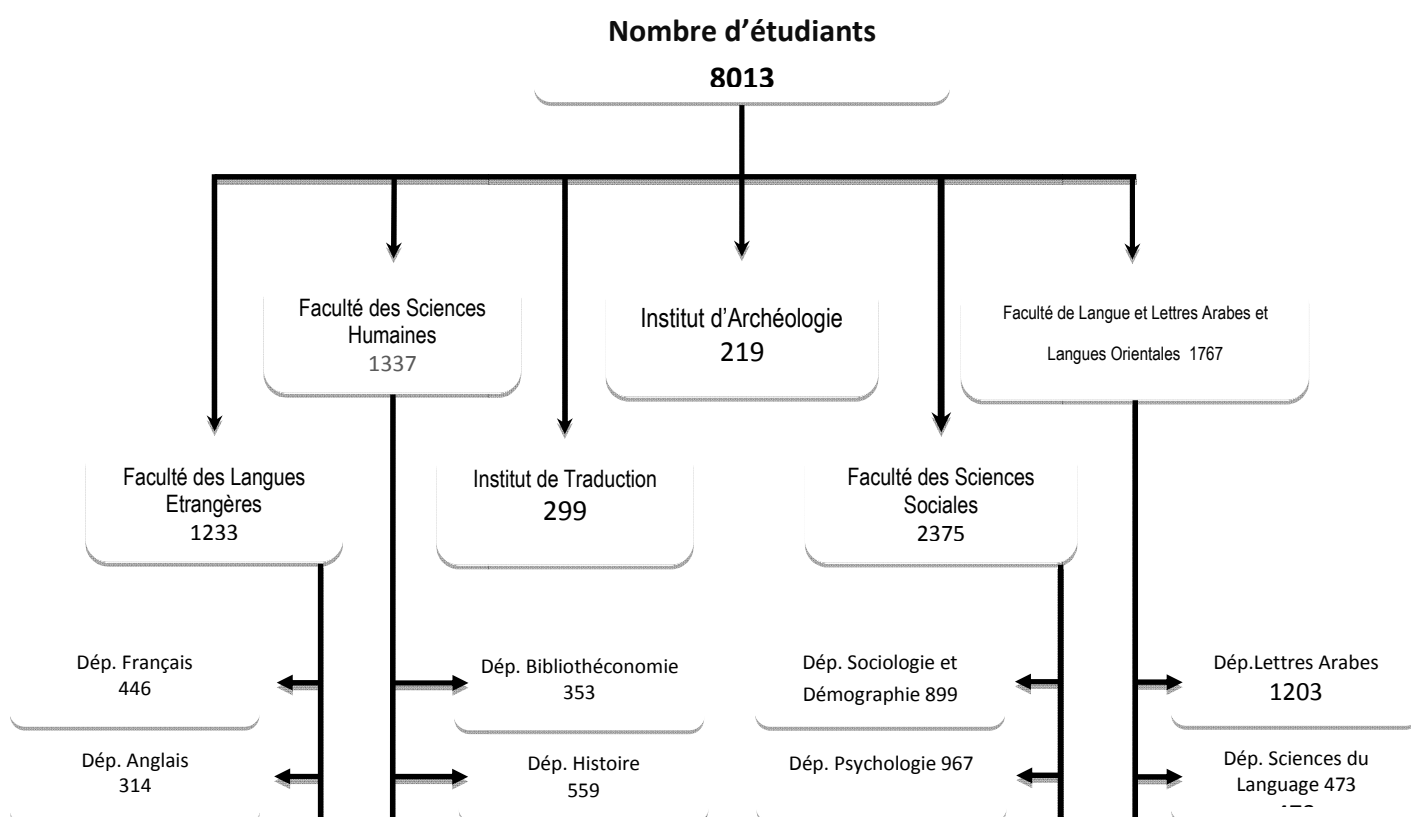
Nombre d’étudiants
8013

Faculté des Sciences Humaines
1337

Institut d’Archéologie
219

Faculté de Langue et Lettres Arabes et Langues Orientales 1767

Faculté des Langues Etrangères
1233

Institut de Traduction
299

Faculté des Sciences Sociales
2375

Dép. Français
446

Dép. Bibliothéconomie
353

Dép. Sociologie et Démographie 899

Dép.Lettres Arabes
1203

Dép. Anglais
314

Dép. Histoire
559

Dép. Psychologie 967

Dép. Sciences du Language 473
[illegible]